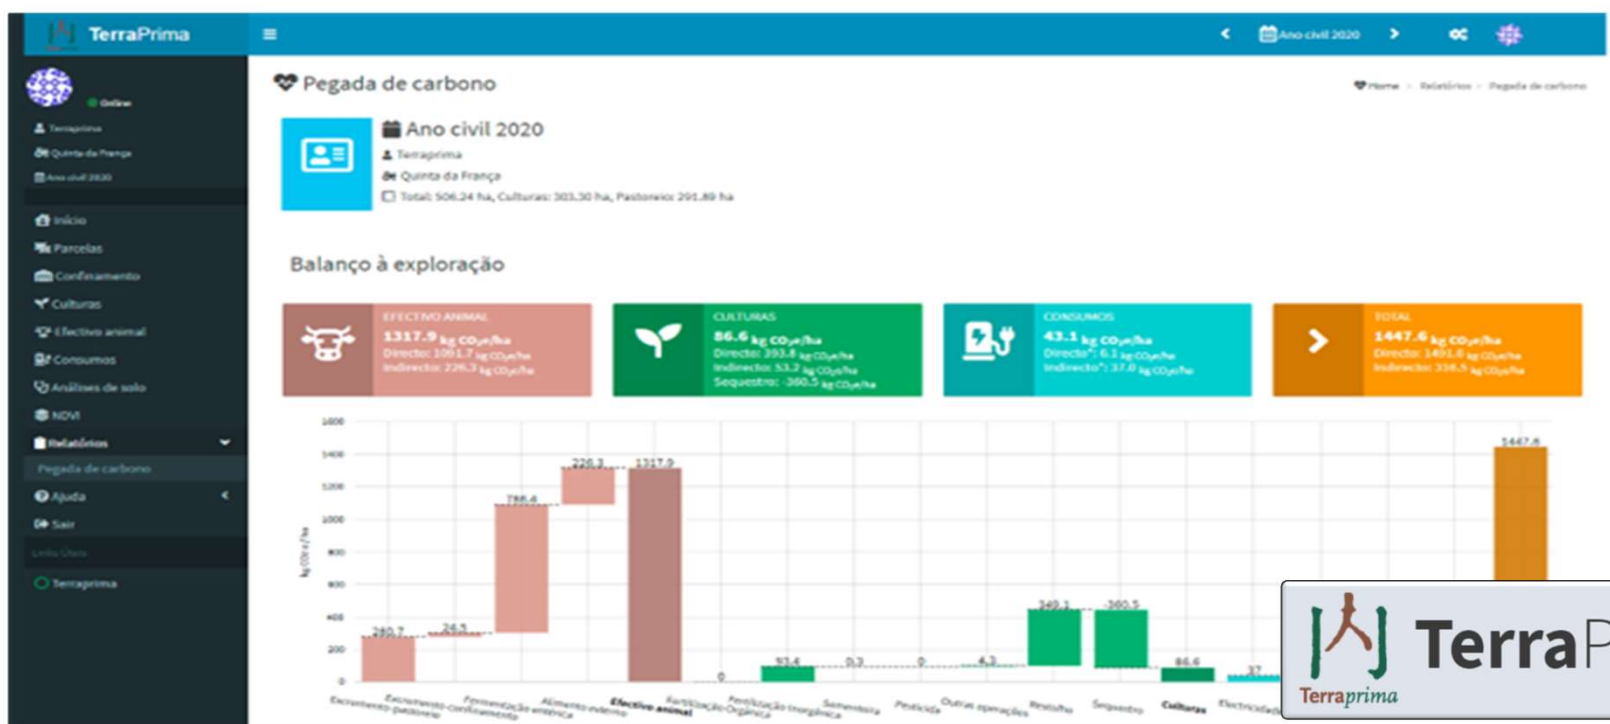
TerraPrima

Ano civil 2020

Online
Terraprima
Quinta da França
Ano civil 2020

Início
Parcelas
Confinamento
Culturas
Efectivo animal
Consumos
Análises de solo
NDVI
Relatórios
Pegada de carbono
Ajuda
Sair
Terraprima

Pegada de carbono

Home > Relatórios > Pegada de carbono

Ano civil 2020
Terraprima
Quinta da França
Total: 506.24 ha, Culturas: 303.30 ha, Pastoreio: 201.89 ha

Balanço à exploração

EFECTIVO ANIMAL
1317.9 kg $CO_2e$/ha
Directo: 1091.7 kg $CO_2e$/ha
Indirecto: 226.3 kg $CO_2e$/ha

CULTURAS
86.6 kg $CO_2e$/ha
Directo: 393.8 kg $CO_2e$/ha
Indirecto: 53.2 kg $CO_2e$/ha
Sequestro: -360.5 kg $CO_2e$/ha

CONSUMOS
43.1 kg $CO_2e$/ha
Directo*: 6.1 kg $CO_2e$/ha
Indirecto*: 37.0 kg $CO_2e$/ha

TOTAL
1447.6 kg $CO_2e$/ha
Directo: 1491.6 kg $CO_2e$/ha
Indirecto: 316.5 kg $CO_2e$/ha

1600
1400
1200
1000
800
600
400
200
0
kg $CO_2e$/ha

280.7
24.5
786.4
226.3
1317.9
0
93.4
0.3
0
4.3
349.1
-360.5
86.6
37
1447.6

Excremento-pastoreio
Excremento-confinamento
Fermentação entérica
Alimento externo
Efectivo animal
Fertilização Orgânica
Fertilização Inorgânica
Sementeira
Pesticida
Outras operações
Resíduos
Sequestro
Culturas
Electricidade

Terra
Terraprima